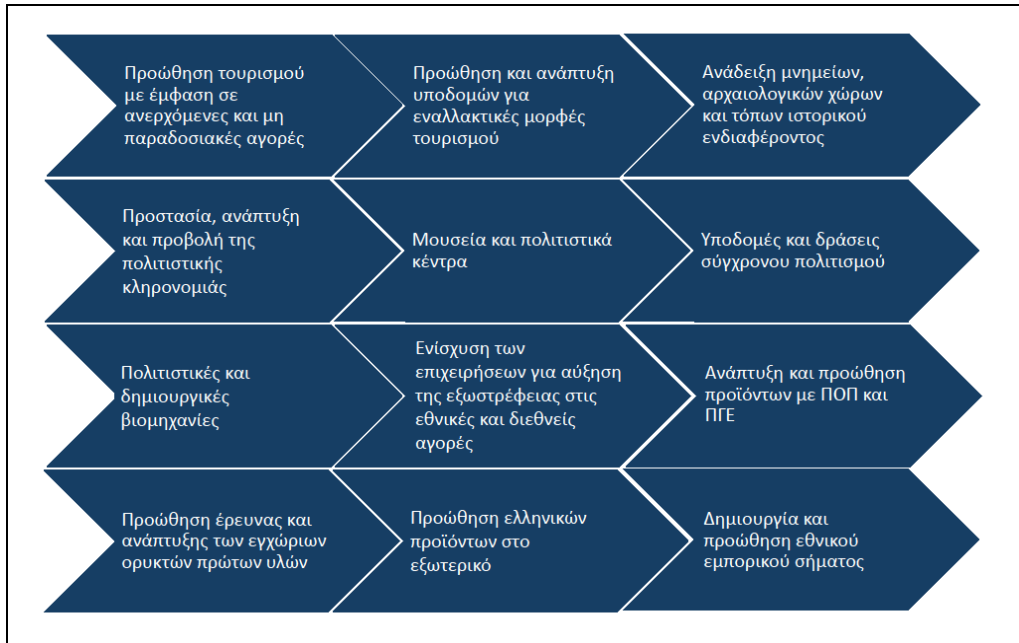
Προώθηση τουρισμού με έμφαση σε ανερχόμενες και μη παραδοσιακές αγορές

Προώθηση και ανάπτυξη υποδομών για εναλλακτικές μορφές τουρισμού

Ανάδειξη μνημείων, αρχαιολογικών χώρων και τόπων ιστορικού ενδιαφέροντος

Προστασία, ανάπτυξη και προβολή της πολιτιστικής κληρονομιάς

Μουσεία και πολιτιστικά κέντρα

Υποδομές και δράσεις σύγχρονου πολιτισμού

Πολιτιστικές και δημιουργικές βιομηχανίες

Ενίσχυση των επιχειρήσεων για αύξηση της εξωστρέφειας στις εθνικές και διεθνείς αγορές

Ανάπτυξη και προώθηση προϊόντων με ΠΟΠ και ΠΓΕ

Προώθηση έρευνας και ανάπτυξης των εγχώριων ορυκτών πρώτων υλών

Προώθηση ελληνικών προϊόντων στο εξωτερικό

Δημιουργία και προώθηση εθνικού εμπορικού σήματος